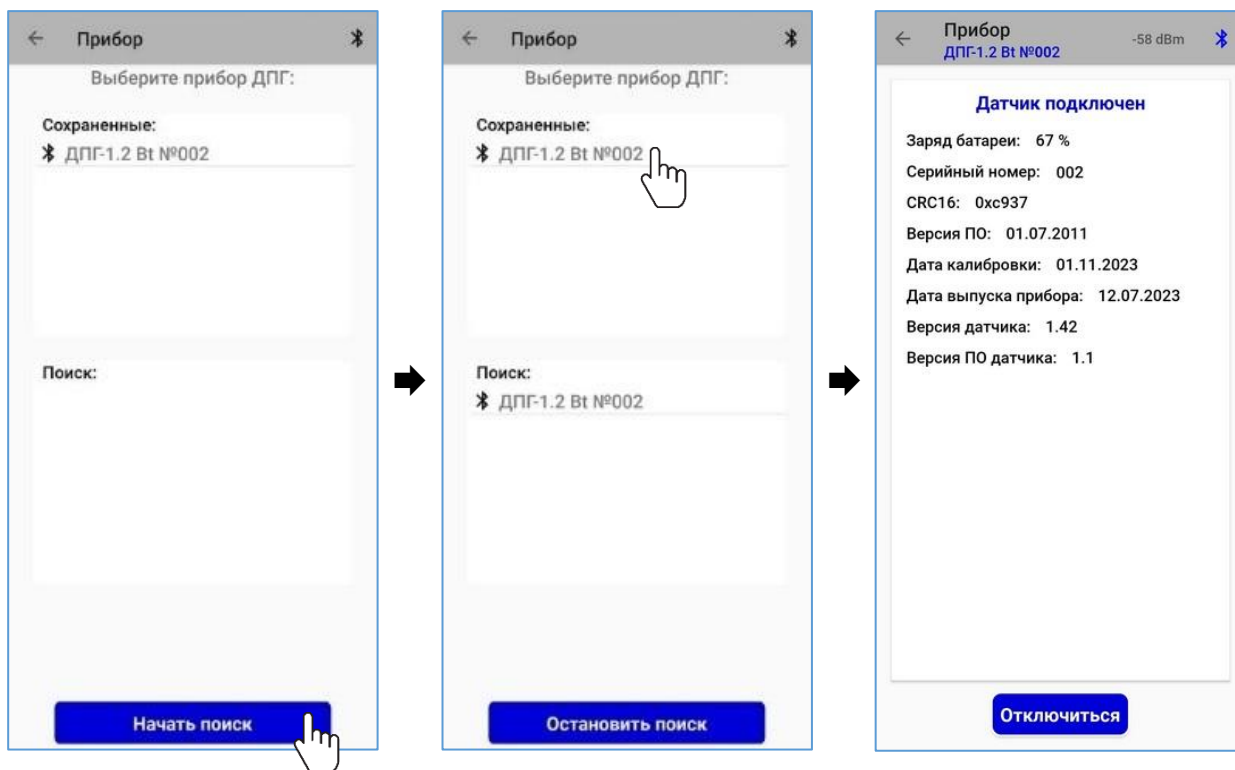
Прибор

Выберите прибор ДПГ:

Сохраненные:

ДПГ-1.2 Bt №002

Поиск:

Начать поиск

Прибор

Выберите прибор ДПГ:

Сохраненные:

ДПГ-1.2 Bt №002

Поиск:

ДПГ-1.2 Bt №002

Остановить поиск

Прибор
ДПГ-1.2 Bt №002
-58 dBm

Датчик подключен

Заряд батареи: 67 %

Серийный номер: 002

CRC16: 0xc937

Версия ПО: 01.07.2011

Дата калибровки: 01.11.2023

Дата выпуска прибора: 12.07.2023

Версия датчика: 1.42

Версия ПО датчика: 1.1

Отключиться